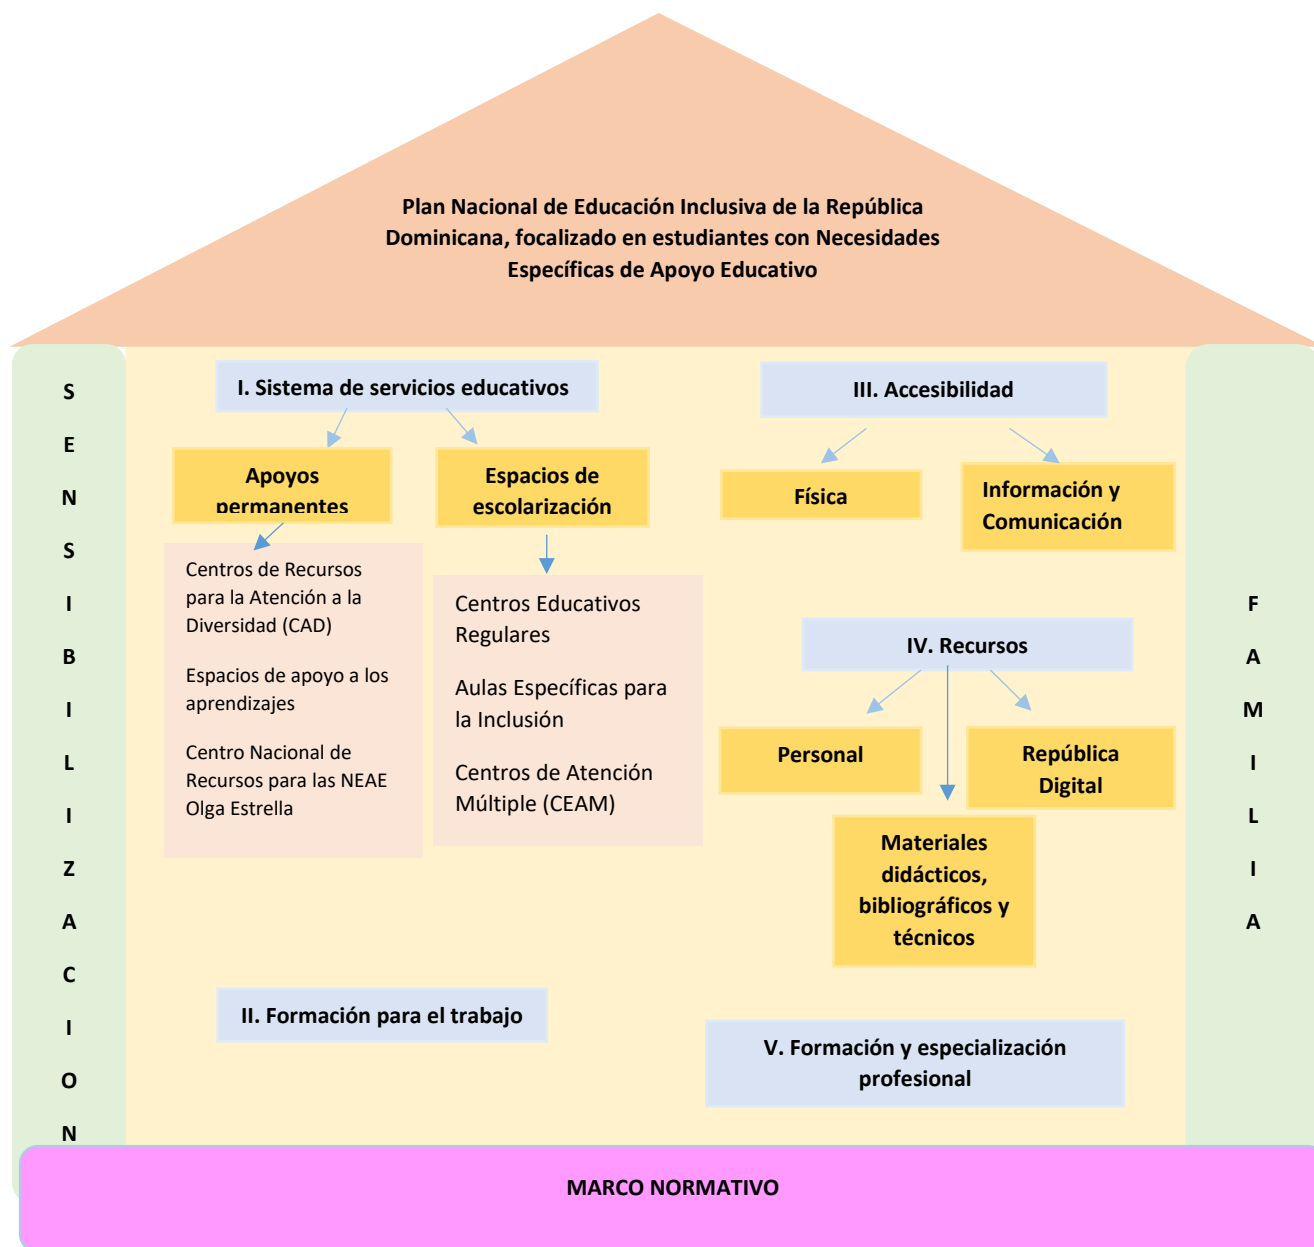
Plan Nacional de Educación Inclusiva de la República Dominicana, focalizado en estudiantes con Necesidades Específicas de Apoyo Educativo

S
E
N
S
I
B
I
L
I
Z
A
C
I
O
N

I. Sistema de servicios educativos

Apoyos permanentes

Centros de Recursos para la Atención a la Diversidad (CAD)

Espacios de apoyo a los aprendizajes

Centro Nacional de Recursos para las NEAE Olga Estrella

Espacios de escolarización

Centros Educativos Regulares

Aulas Específicas para la Inclusión

Centros de Atención Múltiple (CEAM)

III. Accesibilidad

Física

Información y Comunicación

IV. Recursos

Personal

República Digital

Materiales didácticos, bibliográficos y técnicos

II. Formación para el trabajo

V. Formación y especialización profesional

F
A
M
I
L
I
A

MARCO NORMATIVO